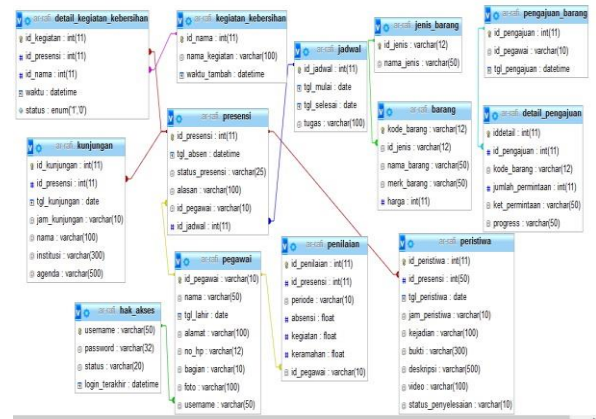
arsaif detail_kegiatan_kebersihan
id_kegiatan : int(11)
id_presensi : int(11)
id_nama : int(11)
waktu : datetime
status : enum('1','0')

arsaif kegiatan_kebersihan
id_nama : int(11)
nama_kegiatan : varchar(100)
waktu_tambah : datetime

arsaif jadwal
id_jadwal : int(11)
tgl_mulai : date
tgl_selesai : date
tugas : varchar(100)

arsaif jenis_barang
id_jenis : varchar(12)
nama_jenis : varchar(50)

arsaif pengajuan_barang
id_pengajuan : int(11)
id_pegawai : varchar(10)
tgl_pengajuan : datetime

arsaif kunjungan
id_kunjungan : int(11)
id_presensi : int(11)
tgl_kunjungan : date
jam_kunjungan : varchar(10)
nama : varchar(100)
institusi : varchar(300)
agenda : varchar(500)

arsaif presensi
id_presensi : int(11)
tgl_absen : datetime
status_presensi : varchar(25)
alasan : varchar(100)
id_pegawai : varchar(10)
id_jadwal : int(11)

arsaif barang
kode_barang : varchar(12)
id_jenis : varchar(12)
nama_barang : varchar(50)
merk_barang : varchar(50)
harga : int(11)

arsaif detail_pengajuan
iddetail : int(11)
id_pengajuan : int(11)
kode_barang : varchar(12)
jumlah_permintaan : int(11)
ket_permintaan : varchar(50)
progress : varchar(50)

arsaif pegawai
id_pegawai : varchar(10)
nama : varchar(50)
tgl_lahir : date
alamat : varchar(100)
no_hp : varchar(12)
bagian : varchar(10)
foto : varchar(100)
username : varchar(50)

arsaif penilaian
id_penilaian : int(11)
id_presensi : int(11)
periode : varchar(10)
absensi : float
kegiatan : float
keramahan : float
id_pegawai : varchar(10)

arsaif peristiwa
id_peristiwa : int(11)
id_presensi : int(50)
tgl_peristiwa : date
jam_peristiwa : varchar(10)
kejadian : varchar(100)
bukti : varchar(300)
deskripsi : varchar(500)
video : varchar(100)
status_penyelesaian : varchar(10)

arsaif hak_akses
username : varchar(50)
password : varchar(32)
status : varchar(20)
login_terakhir : datetime